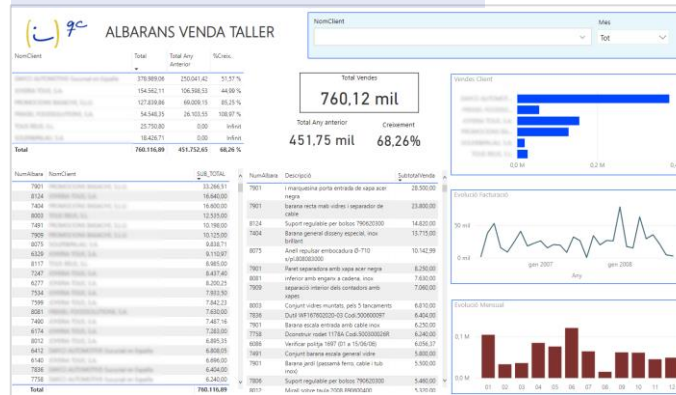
ALBARANS VENDA TALLER

| NomClient | Total | Total Any Anterior | %Creix. |
|---|---|---|---|
| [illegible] | 378.989,06 | 250.041,42 | 51,57 % |
| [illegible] | 154.562,11 | 106.598,53 | 44,99 % |
| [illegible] | 127.838,88 | 69.008,15 | 85,25 % |
| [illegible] | 54.540,35 | 26.103,55 | 108,97 % |
| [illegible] | 25.750,80 | 0,00 | Infinit |
| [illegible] | 18.426,71 | 0,00 | Infinit |
| Total | 760.116,89 | 451.752,65 | 68,26 % |

NomClient

Mes
Tot

Total Vendes
760,12 mil

Total Any anterior
451,75 mil

Creixement
68,26%

Vendes Client
0,0 M
0,2 M

Evolució Facturació
50 mil
0 mil
gen 2007
gen 2008
Any

Evolució Mensual
0,5 M
0,0 M
01 02 03 04 05 06 07 08 09 10 11 12

| NumAlbara | NomClient | SUB_TOTAL |
|---|---|---|
| 7901 | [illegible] | 33.266,51 |
| 8124 | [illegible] | 16.640,00 |
| 7404 | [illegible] | 16.600,00 |
| 8003 | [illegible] | 12.535,00 |
| 7491 | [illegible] | 10.190,00 |
| 7909 | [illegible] | 10.125,00 |
| 8075 | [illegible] | 9.838,71 |
| 6328 | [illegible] | 9.110,97 |
| 8117 | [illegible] | 8.985,00 |
| 7247 | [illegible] | 8.437,40 |
| 6277 | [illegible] | 8.200,25 |
| 7534 | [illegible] | 7.863,50 |
| 7599 | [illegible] | 7.842,23 |
| 8081 | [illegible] | 7.630,00 |
| 7400 | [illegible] | 7.467,16 |
| 6174 | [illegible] | 7.383,00 |
| 8012 | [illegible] | 6.895,35 |
| 6412 | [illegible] | 6.808,05 |
| 6140 | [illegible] | 6.696,00 |
| 7836 | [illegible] | 6.404,00 |
| 7756 | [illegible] | 6.240,00 |
| Total | | 760.116,89 |

| NumAlbara | Descripció | SubtotalVenda |
|---|---|---|
| 7901 | I marquesina porta entrada de xapa acer negra | 28.500,00 |
| 7901 | barana recta amb vidres i separador de cable | 23.800,00 |
| 8124 | Suport regulable per bolsos 790620300 | 14.820,00 |
| 7404 | Barana general disseny especial, inox brillant | 13.715,00 |
| 8075 | Anell regulsar embocadura Ø-710 s/pl.808083000 | 10.142,99 |
| 7901 | Paret separadora amb xapa acer negra | 8.290,00 |
| 8081 | inferior amb enganx a cadena, inox | 7.630,00 |
| 7909 | separació interior dels contadors amb xapes | 7.090,00 |
| 8003 | Conjunt vidres muntats, pis 5 tancaments | 6.810,00 |
| 7836 | Dutil WF16760 2020-03 Codi:300800097 | 6.404,00 |
| 7901 | Barana escala entrada amb cable inox | 6.250,00 |
| 7758 | Dcondtrar rodet 1778A Codi:500300026R | 6.240,00 |
| 6086 | Verificar politja 1697 (01 a 15/06/06) | 6.056,37 |
| 7491 | Conjunt barana escala general vidre | 5.800,00 |
| 7901 | Barana jardí (passamà ferro, cable i tub inox) | 5.500,00 |
| 7806 | Suport regulable per bolsos 790620300 | 5.480,00 |